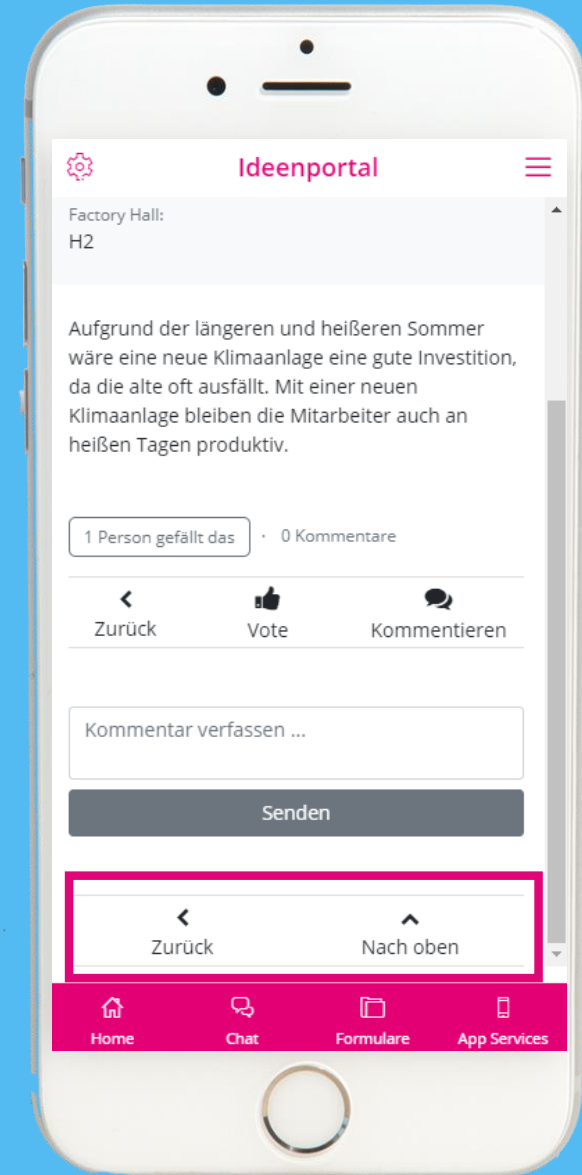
Ideenportal

Factory Hall:
H2

Aufgrund der längeren und heißeren Sommer wäre eine neue Klimaanlage eine gute Investition, da die alte oft ausfällt. Mit einer neuen Klimaanlage bleiben die Mitarbeiter auch an heißen Tagen produktiv.

1 Person gefällt das · 0 Kommentare

Zurück Vote Kommentieren

Kommentar verfassen ...

Senden

Zurück Nach oben

Home Chat Formulare App Services